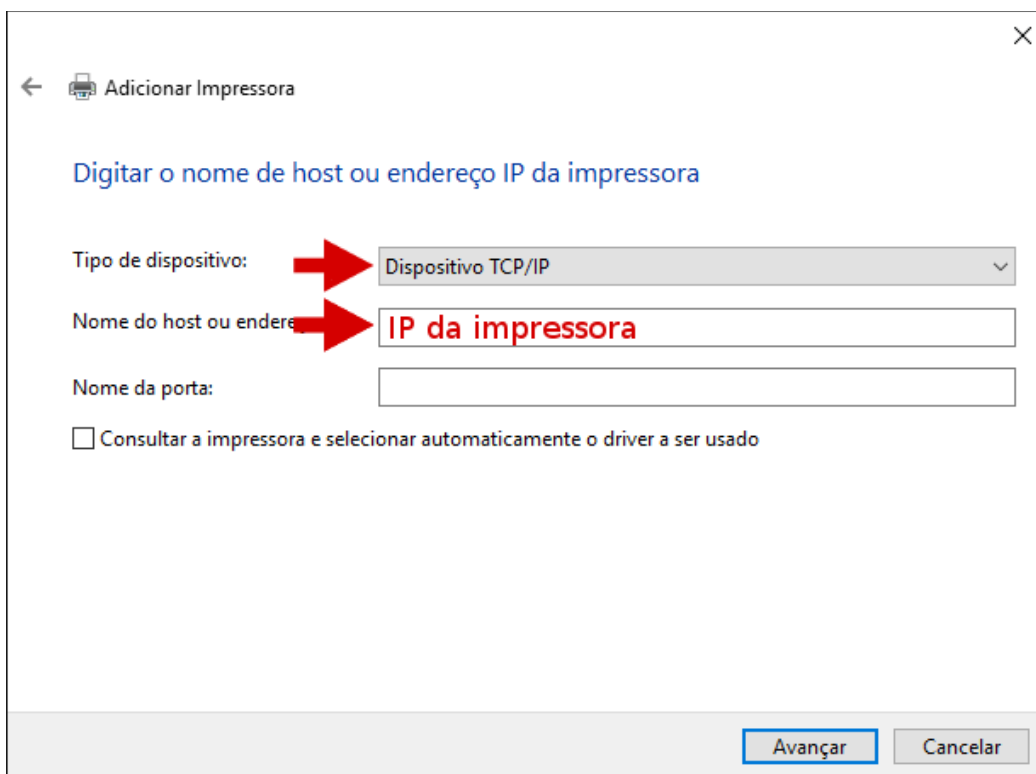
×

Adicionar Impressora

Digitar o nome de host ou endereço IP da impressora

Tipo de dispositivo:
Dispositivo TCP/IP

Nome do host ou endere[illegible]
IP da impressora

Nome da porta:

Consultar a impressora e selecionar automaticamente o driver a ser usado

Avançar
Cancelar